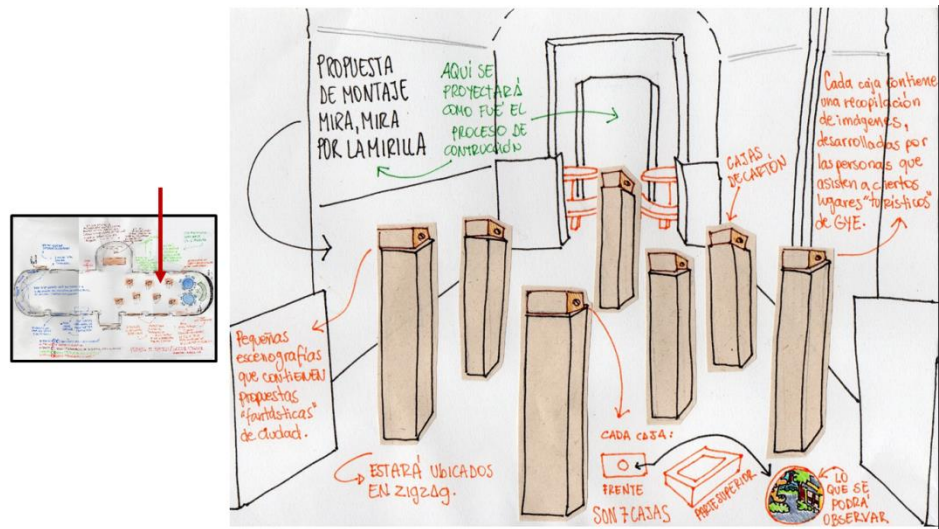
PROPUESTA DE MONTAJE MIRA, MIRA POR LA MIRILLA

AQUÍ SE PROYECTARÁ COMO FUÉ EL PROCESO DE CONTRUCCIÓN

Cada caja contiene una recopilación de imágenes, desarrolladas por las personas que asisten a ciertos lugares "turísticos" de GYE.

CAJAS DE CARTÓN

Pequeñas escenografías que contienen propuestas "fantásticas" de ciudad.

ESTARÁ UBICADOS EN ZIGZAG.

CADA CAJA:

FRENTE

SON 7 CAJAS

PARTE SUPERIOR

LO QUE SE PODRÁ OBSERVAR